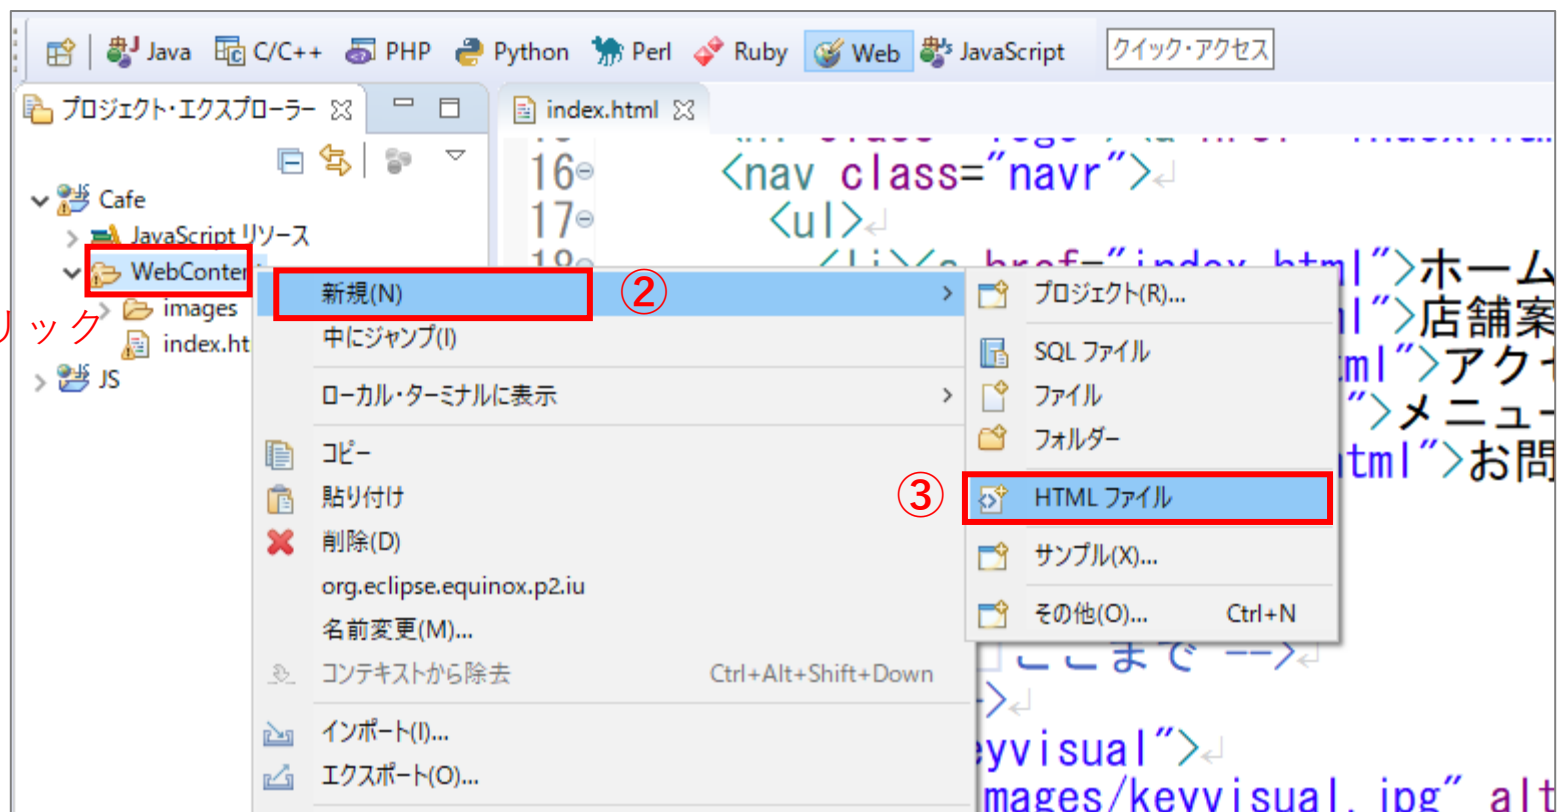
Java C/C++ PHP Python Perl Ruby Web JavaScript クイック・アクセス

プロジェクト・エクスプローラー

index.html

Cafe
JavaScript リソース
WebConten
images
index.ht
JS

リック

16 <nav class="navr">
17 <ul>
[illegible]<a href="index.html">ホーム
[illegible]ml">店舗案
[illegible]tml">アク
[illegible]">メニュー
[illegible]tml">お問

新規(N)
中にジャンプ(I)
ローカル・ターミナルに表示
コピー
貼り付け
削除(D)
org.eclipse.equinox.p2.iu
名前変更(M)...
コンテキストから除去 Ctrl+Alt+Shift+Down
インポート(I)...
エクスポート(O)...

②
③

プロジェクト(R)...
SQL ファイル
ファイル
フォルダー
HTML ファイル
サンプル(X)...
その他(O)... Ctrl+N

ここまで -->
->
eyvisual">
mages/keyvisual.jpg" alt